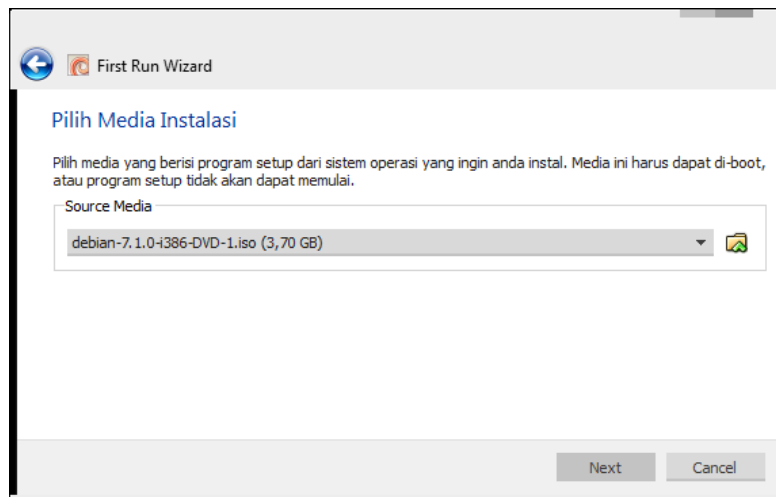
First Run Wizard

Pilih Media Instalasi

Pilih media yang berisi program setup dari sistem operasi yang ingin anda instal. Media ini harus dapat di-boot, atau program setup tidak akan dapat memulai.

Source Media

debian-7.1.0-i386-DVD-1.iso (3,70 GB)

Next

Cancel